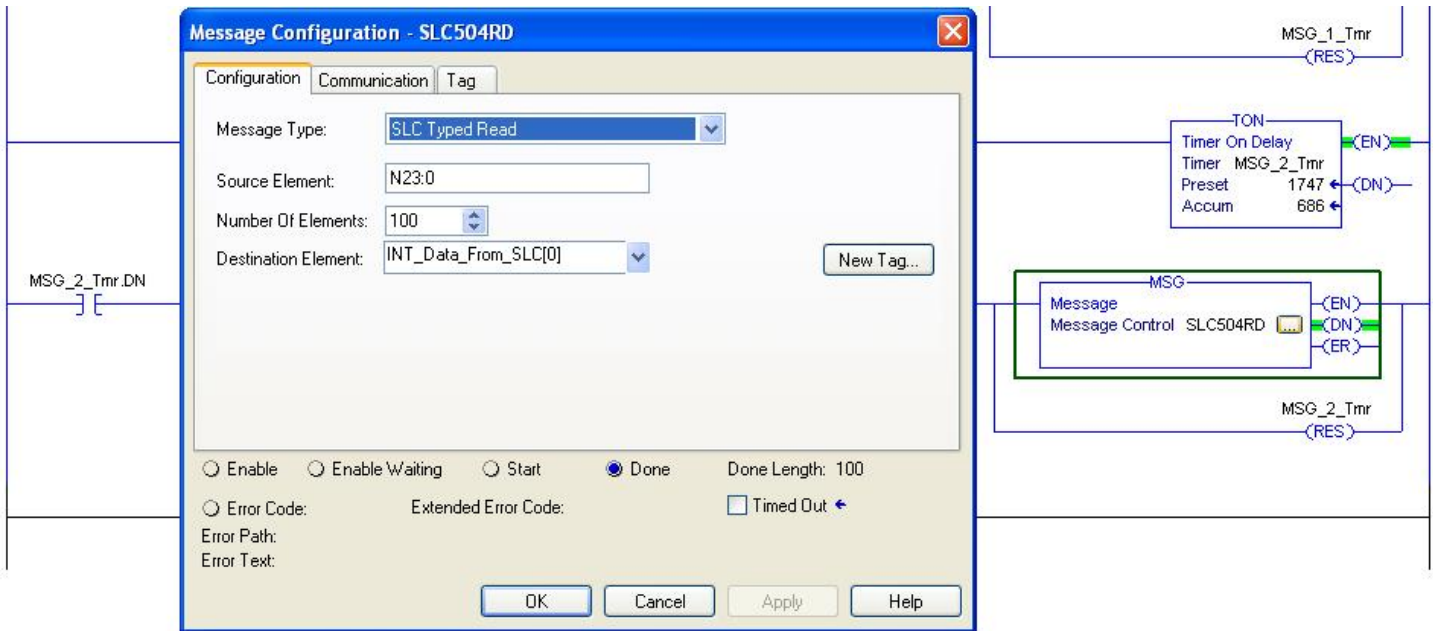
Message Configuration - SLC504RD

Configuration | Communication | Tag

Message Type: SLC Typed Read

Source Element: N23:0

Number Of Elements: 100

Destination Element: INT_Data_From_SLC[0]

New Tag...

Enable Enable Waiting Start Done Done Length: 100

Error Code: Extended Error Code: Timed Out

Error Path:
Error Text:

OK Cancel Apply Help

MSG_1_Tmr
(RES)

TON
Timer On Delay
Timer MSG_2_Tmr
Preset 1747
Accum 686
(EN)
(DN)

MSG_2_Tmr.DN

MSG
Message
Message Control SLC504RD
(EN)
(DN)
(ER)

MSG_2_Tmr
(RES)